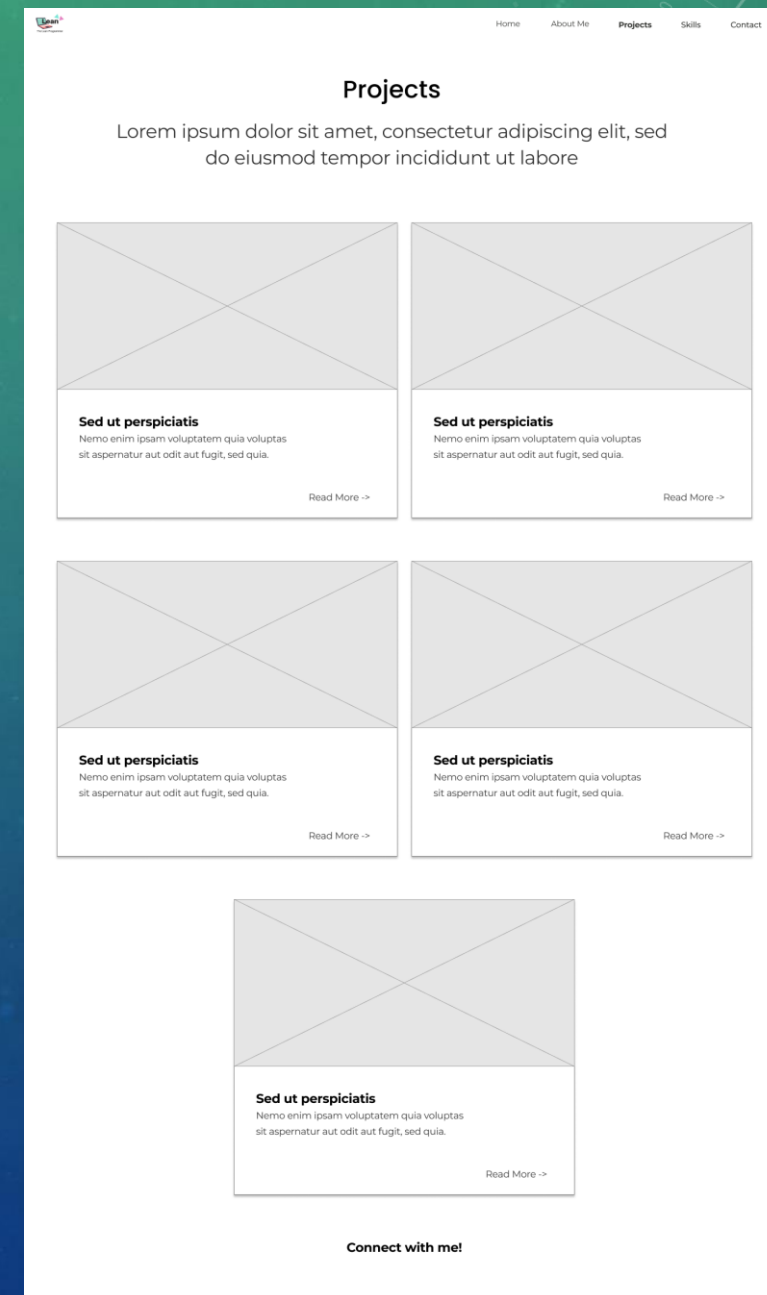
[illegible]

Home About Me Projects Skills Contact

Projects

Lorem ipsum dolor sit amet, consectetur adipiscing elit, sed do eiusmod tempor incididunt ut labore

Sed ut perspiciatis
Nemo enim ipsam voluptatem quia voluptas sit aspernatur aut odit aut fugit, sed quia.

Read More ->

Sed ut perspiciatis
Nemo enim ipsam voluptatem quia voluptas sit aspernatur aut odit aut fugit, sed quia.

Read More ->

Sed ut perspiciatis
Nemo enim ipsam voluptatem quia voluptas sit aspernatur aut odit aut fugit, sed quia.

Read More ->

Sed ut perspiciatis
Nemo enim ipsam voluptatem quia voluptas sit aspernatur aut odit aut fugit, sed quia.

Read More ->

Sed ut perspiciatis
Nemo enim ipsam voluptatem quia voluptas sit aspernatur aut odit aut fugit, sed quia.

Read More ->

Connect with me!